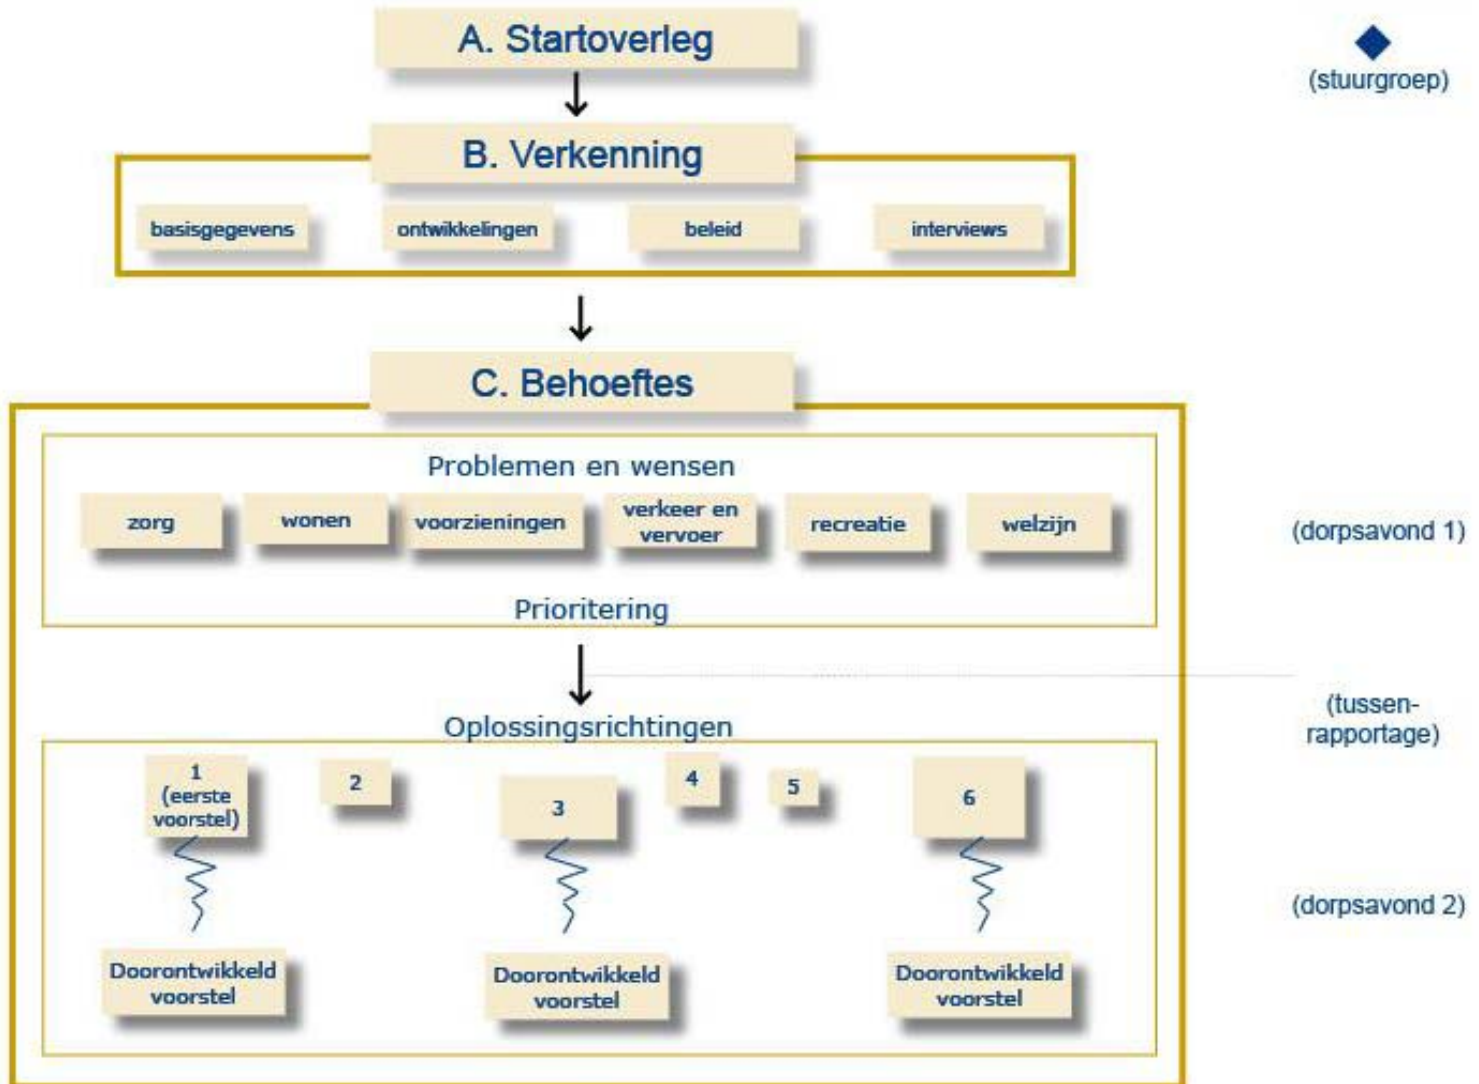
A. Startoverleg

(stuurgroep)

B. Verkenning

basisgegevens

ontwikkelingen

beleid

interviews

C. Behoeftes

Problemen en wensen

zorg

wonen

voorzieningen

verkeer en vervoer

recreatie

welzijn

(dorpsavond 1)

Prioritering

(tussenrapportage)

Oplossingsrichtingen

1 (eerste voorstel)

2

3

4

5

6

(dorpsavond 2)

Doorontwikkeld voorstel

Doorontwikkeld voorstel

Doorontwikkeld voorstel